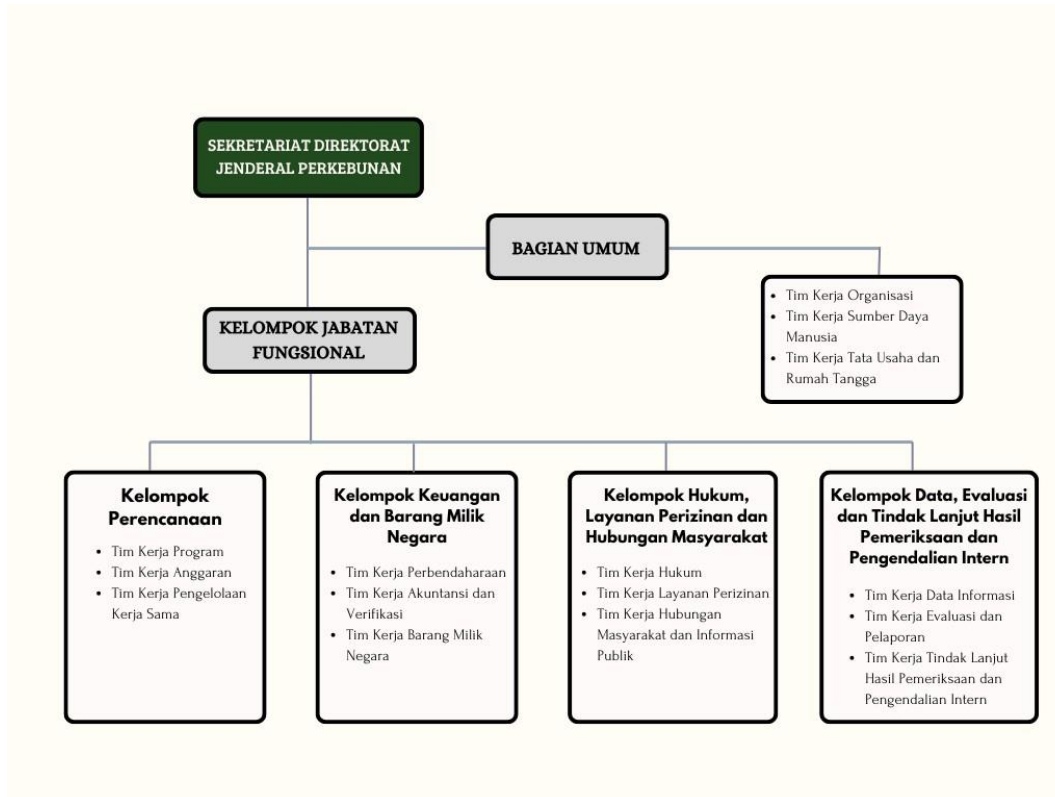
SEKRETARIAT DIREKTORAT JENDERAL PERKEBUNAN

BAGIAN UMUM

- Tim Kerja Organisasi
- Tim Kerja Sumber Daya Manusia
- Tim Kerja Tata Usaha dan Rumah Tangga

KELOMPOK JABATAN FUNGSIONAL

Kelompok Perencanaan

- Tim Kerja Program
- Tim Kerja Anggaran
- Tim Kerja Pengelolaan Kerja Sama

Kelompok Keuangan dan Barang Milik Negara

- Tim Kerja Perbendaharaan
- Tim Kerja Akuntansi dan Verifikasi
- Tim Kerja Barang Milik Negara

Kelompok Hukum, Layanan Perizinan dan Hubungan Masyarakat

- Tim Kerja Hukum
- Tim Kerja Layanan Perizinan
- Tim Kerja Hubungan Masyarakat dan Informasi Publik

Kelompok Data, Evaluasi dan Tindak Lanjut Hasil Pemeriksaan dan Pengendalian Intern

- Tim Kerja Data Informasi
- Tim Kerja Evaluasi dan Pelaporan
- Tim Kerja Tindak Lanjut Hasil Pemeriksaan dan Pengendalian Intern